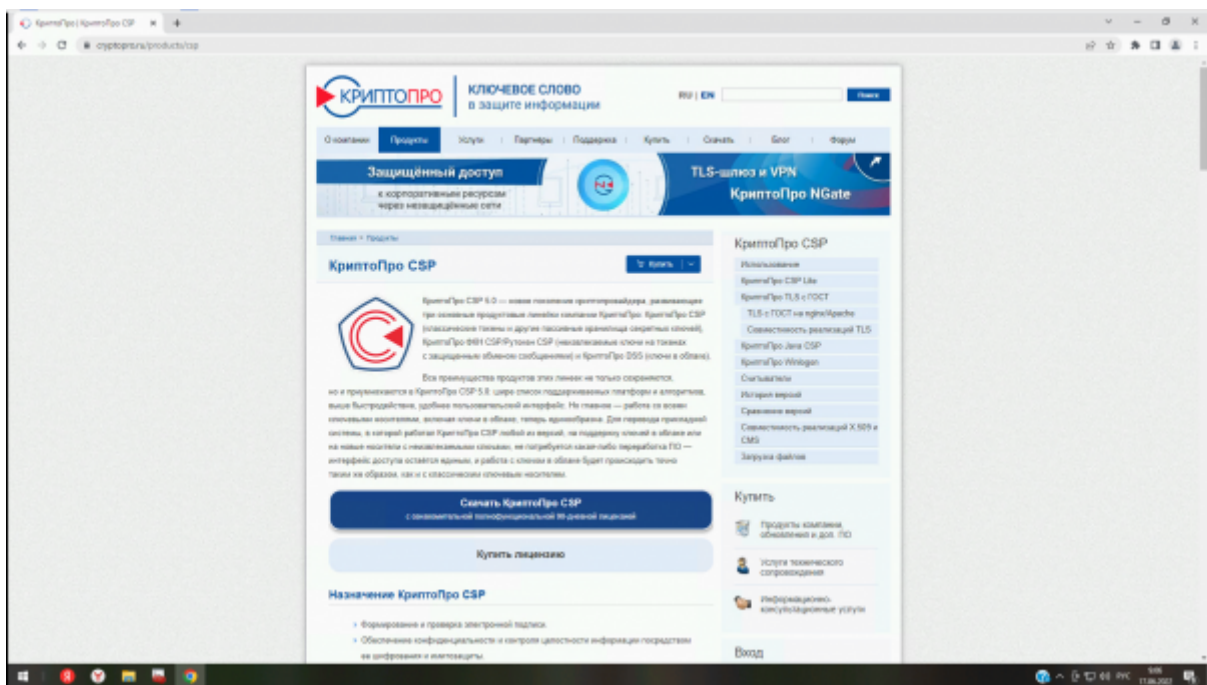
КриптоПро | КриптоПро CSP

cryptopro.ru/products/csp

КРИПТОПРО

КЛЮЧЕВОЕ СЛОВО
в защите информации

RU | EN

Поиск

О компании | Продукты | Услуги | Партнеры | Поддержка | Купить | Скачать | Блог | Форум

Защищённый доступ
к корпоративным ресурсам через незащищённые сети

TLS-шлюз и VPN
КриптоПро NGate

Главная > Продукты

КриптоПро CSP

Купить

КриптоПро CSP 5.0 — новое поколение криптопровайдера, развивающее три основные продуктовые линейки компании КриптоПро: КриптоПро CSP (классические токены и другие пассивные хранилища секретных ключей), КриптоПро ФКН CSP/Рутокен CSP (неизвлекаемые ключи на токенах с защищенным обменом сообщениями) и КриптоПро DSS (ключи в облаке).

Все преимущества продуктов этих линеек не только сохраняются, но и приумножаются в КриптоПро CSP 5.0: шире список поддерживаемых платформ и алгоритмов, выше быстродействие, удобнее пользовательский интерфейс. Но главное — работа со всеми ключевыми носителями, включая ключи в облаке, теперь единообразна. Для перевода прикладной системы, в которой работал КриптоПро CSP любой из версий, на поддержку ключей в облаке или на новые носители с неизвлекаемыми ключами, не потребуется какая-либо переработка ПО — интерфейс доступа остается единым, и работа с ключом в облаке будет происходить точно таким же образом, как и с классическим ключевым носителем.

Скачать КриптоПро CSP
с ознакомительной полнофункциональной 90-дневной лицензией

Купить лицензию

Назначение КриптоПро CSP

Формирование и проверка электронной подписи.
Обеспечение конфиденциальности и контроля целостности информации посредством ее шифрования и имитозащиты.

КриптоПро CSP
Использование
КриптоПро CSP Lite
КриптоПро TLS с ГОСТ
TLS с ГОСТ на nginx/Apache
Совместимость реализаций TLS
КриптоПро Java CSP
КриптоПро Winlogon
Считыватели
История версий
Сравнение версий
Совместимость реализаций X.509 и CMS
Загрузка файлов

Купить
Продукты компании, обновления и доп. ПО
Услуги технического сопровождения
Информационно-консультационные услуги

Вход

РУС